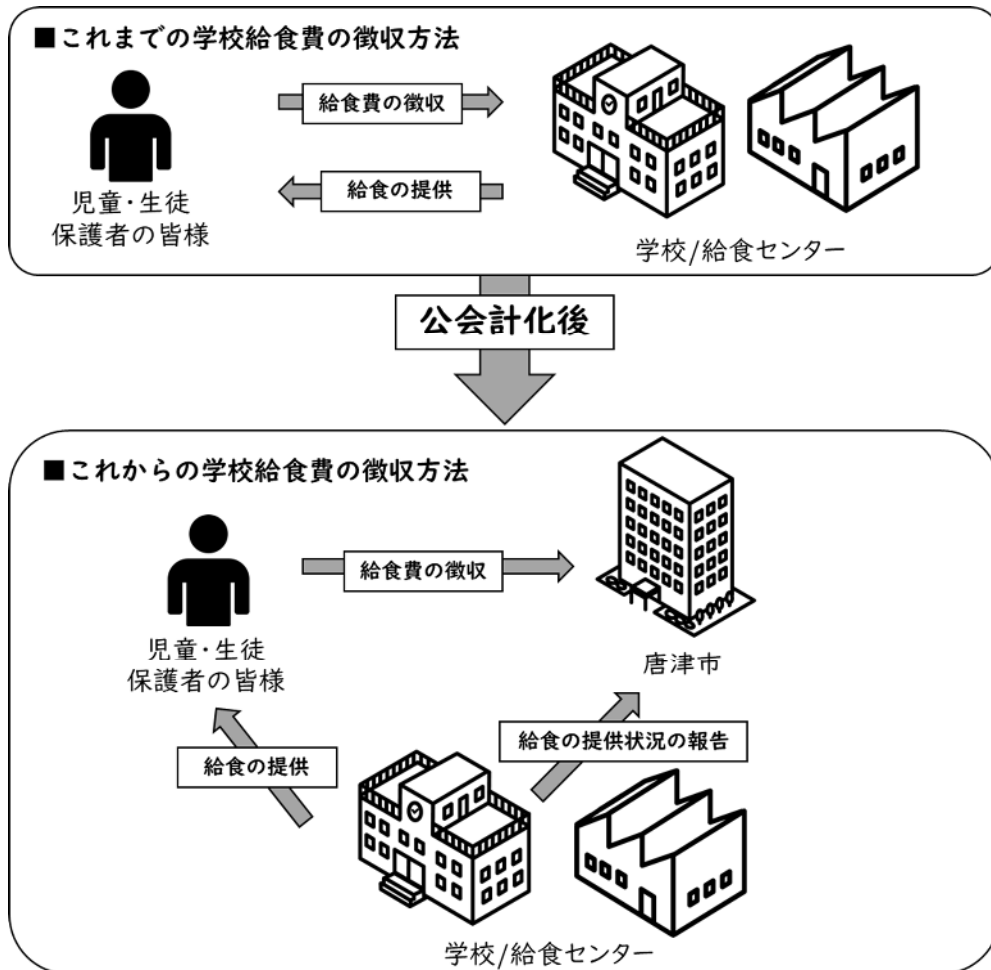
■これまでの学校給食費の徴収方法

給食費の徴収

給食の提供

児童・生徒
保護者の皆様

学校/給食センター

公会計化後

■これからの学校給食費の徴収方法

給食費の徴収

児童・生徒
保護者の皆様

唐津市

給食の提供状況の報告

給食の提供

学校/給食センター